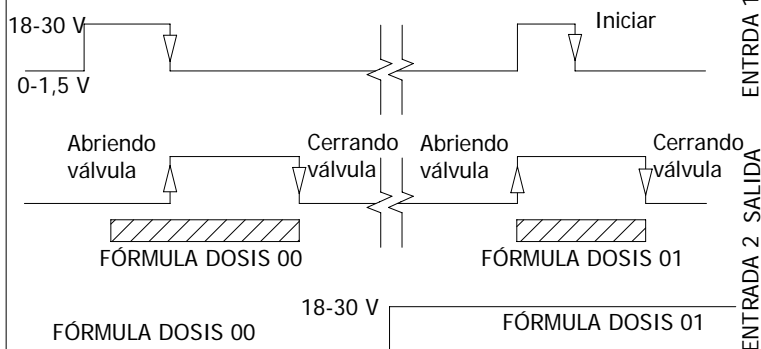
18-30 V

0-1,5 V

Iniciar

ENTRDA 1

Abriendo válvula

Cerrando válvula

Abriendo válvula

Cerrando válvula

SALIDA

FÓRMULA DOSIS 00

FÓRMULA DOSIS 01

18-30 V

FÓRMULA DOSIS 00

FÓRMULA DOSIS 01

ENTRADA 2